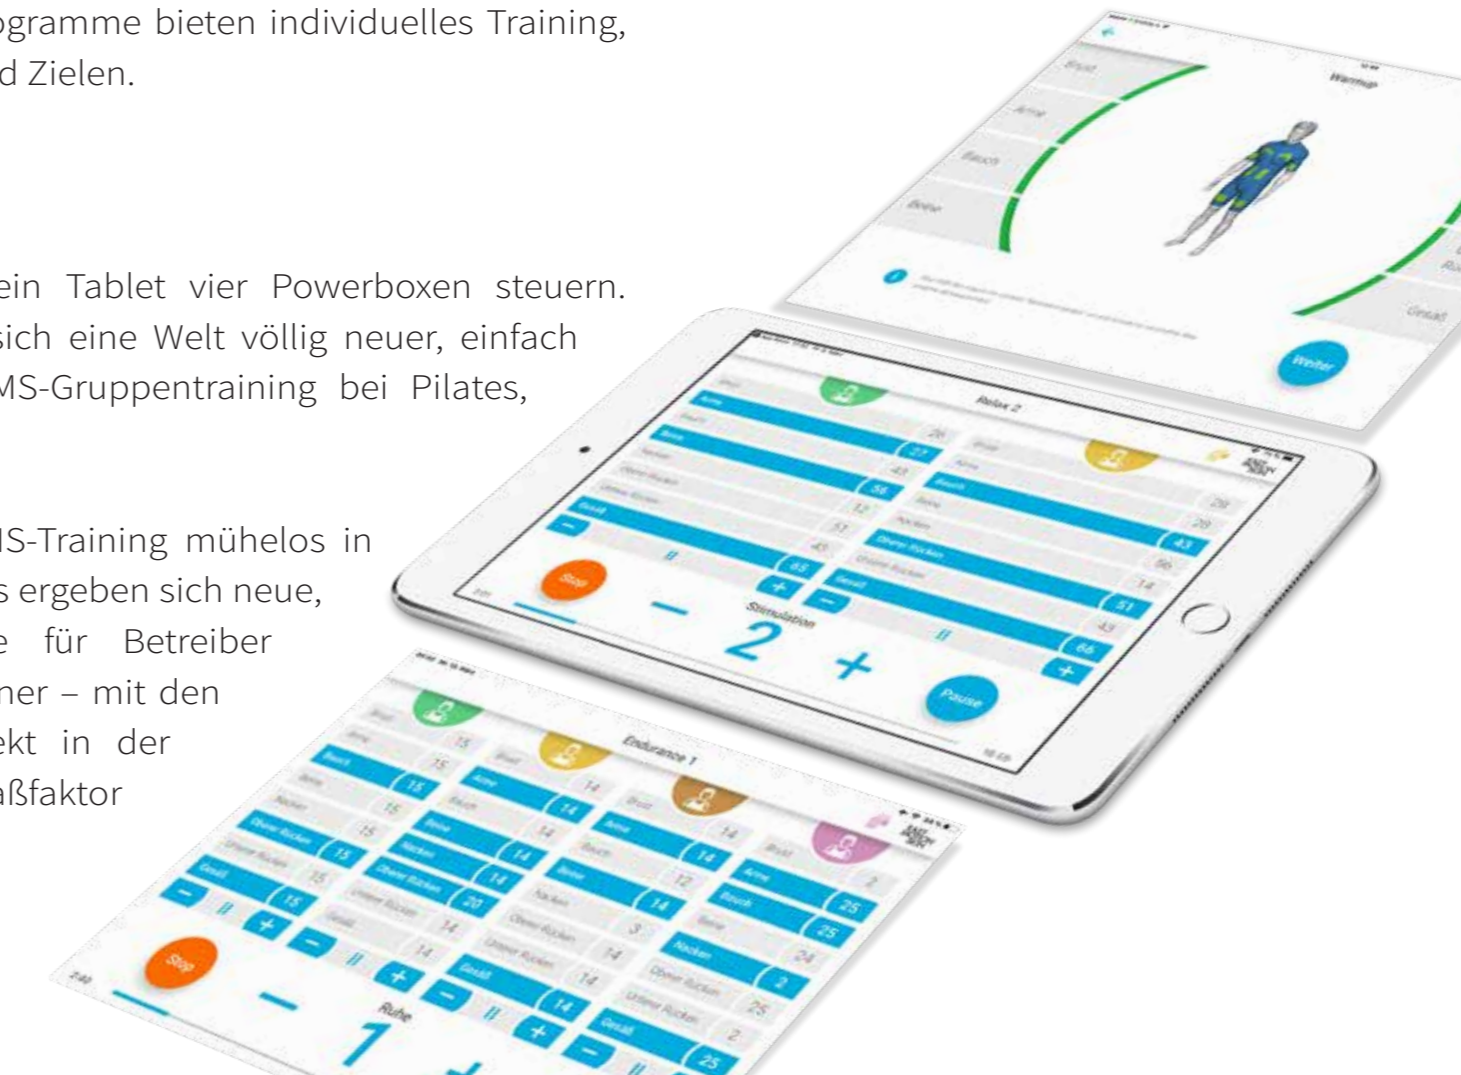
ogramme bieten individuelles Training, d Zielen.

ein Tablet vier Powerboxen steuern. sich eine Welt völlig neuer, einfach MS-Gruppentraining bei Pilates,

MS-Training mühelos in s ergeben sich neue, e für Betreiber ner – mit den ekt in der aßfaktor

Warmup
Brust
Arme
Bauch
Beine
Gesäß
Weiter

Relax 2
Arme
Beine
26
27
43
56
12
51
45
65
Stop
Stimulation
2
Pause
Bauch
29
29
43
96
14
51
43
66

Endurance 1
Bauch
15
15
15
15
15
15
15
Stop
Ruhe
1
Arme
Beine
Nacken
14
14
14
14
14
20
14
14
14
14
12
14
3
14
14
2
25
25
24
2
25
2
25